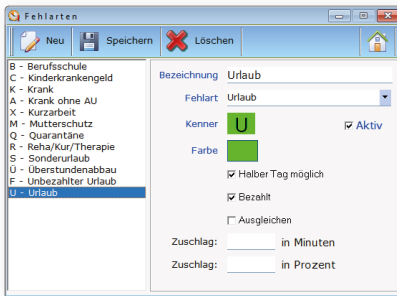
Fehlarten

Neu Speichern Löschen

B - Berufsschule
C - Kinderkrankengeld
K - Krank
A - Krank ohne AU
X - Kurzarbeit
M - Mutterschutz
Q - Quarantäne
R - Reha/Kur/Therapie
S - Sonderurlaub
Ü - Überstundenabbau
F - Unbezahlter Urlaub
U - Urlaub

Bezeichnung Urlaub
Fehlart Urlaub
Kenner U
Aktiv
Farbe
Halber Tag möglich
Bezahlt
Ausgleichen
Zuschlag: in Minuten
Zuschlag: in Prozent